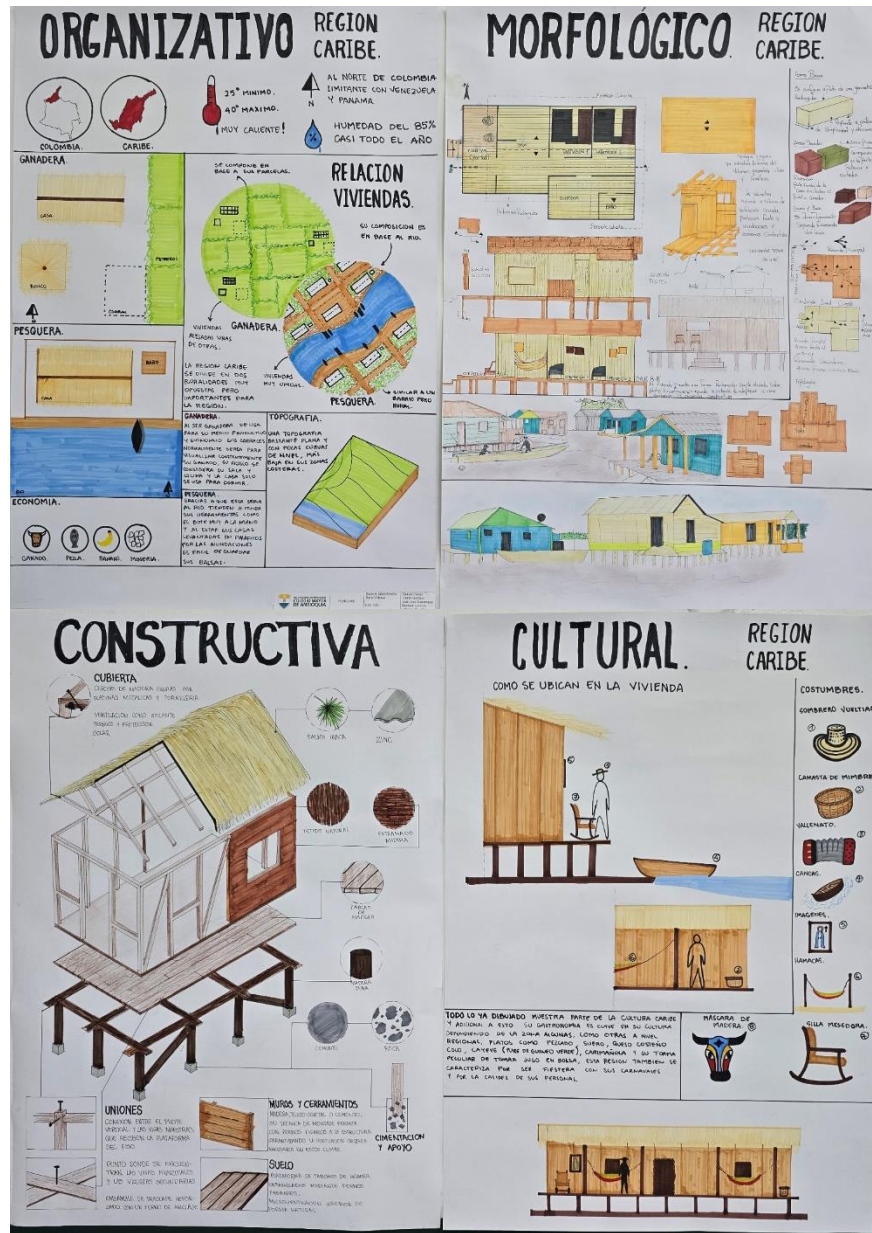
ORGANIZATIVO REGION CARIBE.

COLOMBIA. CARIBE.

25° MINIMO. 40° MAXIMO. ¡MUY CALIENTE!

N

AL NORTE DE COLOMBIA LIMITANTE CON VENEZUELA Y PANAMA

%

HUMEDAD DEL 85% CASI TODO EL AÑO

GANADERA.

CASA

BOHIO

CORRAL

PESQUERA.

CASA

BOHIO

RIO

SE COMPONE EN BASE A SUS PARCELAS.

RELACION VIVIENDAS.

SU COMPOSICION ES EN BASE AL RIO.

VIVIENDAS GANADERA. ALEJADAS UNAS DE OTRAS.

VIVIENDAS MUY UNIDAS.

SIMILAR A UN BARRIO PERO RURAL.

PESQUERA.

LA REGION CARIBE SE DIVIDE EN DOS RURALIDADES COMO OPUESTAS, PERO IMPORTANTES PARA LA REGION.

GANADERA.
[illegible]

TOPOGRAFIA.
UNA TOPOGRAFIA BASTANTE PLANA Y CON POCAS CURVAS DE NIVEL, MÁS BAJA EN LAS ZONAS COSTERAS.

PESQUERA.
GRACIAS A QUE ESTA CERCA AL RIO TIENDEN A HACER SUS VIVIENDAS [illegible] Y AL ESTAR LAS CASAS LEVANTADAS EN PALAFITOS POR LAS INUNDACIONES ES FACIL DE GUARDAR SUS BALSAS.

ECONOMIA.

GANADO. PESCA. BANANO. MADERA.

COLEGIO MAYOR DE ANTIOQUIA

MORFOLÓGICO. REGION CARIBE.

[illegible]

CONSTRUCTIVA

CUBIERTA
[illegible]

PALMA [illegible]

ZINC

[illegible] NATURAL

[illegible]

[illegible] MADERA

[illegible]

CEMENTO

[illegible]

UNIONES
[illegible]

MUROS Y CERRAMIENTOS
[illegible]

CIMENTACION Y APOYO

SUELO
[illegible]

CULTURAL. REGION CARIBE.

COMO SE UBICAN EN LA VIVIENDA

COSTUMBRES.

SOMBRERO VUELTIAO

CANASTA DE MIMBRE

VALLENATO.

CANOAS.

IMAGENES.

HAMACAS.

SILLA MECEDORA.

MÁSCARA DE MADERA.

TODO LO YA DIBUJADO MUESTRA PARTE DE LA CULTURA CARIBE Y ADICIONAL A ESTO SU GASTRONOMIA ES CLAVE EN SU CULTURA DEPENDIENDO DE LA ZONA ALGUNAS, COMO OTRAS A NIVEL REGIONAL, PLATOS COMO PESCADO, SUERO, QUESO COSTEÑO COLO, CAYEYE (PURE DE GUINEO VERDE), CARIMAÑOLA Y SU FORMA PECULIAR DE TOMAR JUGO EN BOLSA, ESTA REGION TAMBIEN SE CARACTERIZA POR SER FIESTERA CON SUS CARNAVALES Y POR LA CALIDEZ DE SUS PERSONAS.